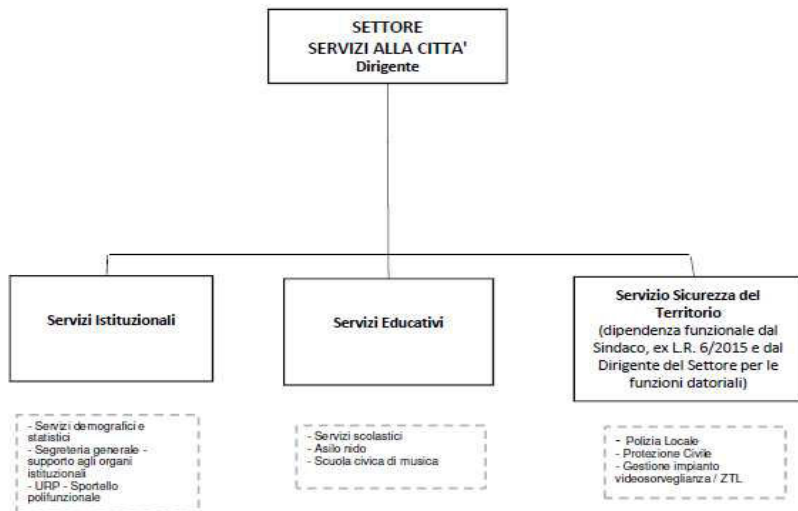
SETTORE
SERVIZI ALLA CITTA'
Dirigente

Servizi Istituzionali

Servizi Educativi

Servizio Sicurezza del Territorio
(dipendenza funzionale dal Sindaco, ex L.R. 6/2015 e dal Dirigente del Settore per le funzioni datoriali)

- Servizi demografici e statistici
- Segreteria generale - supporto agli organi istituzionali
- URP - Sportello polifunzionale

- Servizi scolastici
- Asilo nido
- Scuola civica di musica

- Polizia Locale
- Protezione Civile
- Gestione impianto videosorveglianza / ZTL